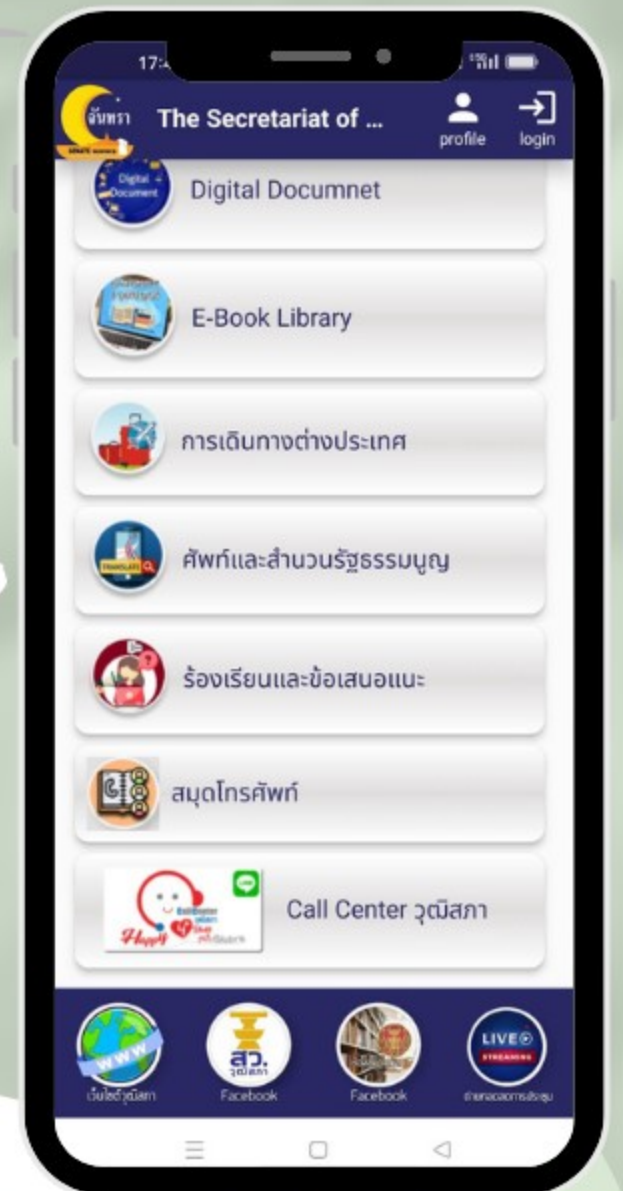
17:

จันทรา

The Secretariat of ...

profile

login

Digital Document

Digital Documnet

E-Book Library

การเดินทางต่างประเทศ

TRANSLATE

ศัพท์และสำนวนรัฐธรรมนูญ

ร้องเรียนและข้อเสนอแนะ

สมุดโทรศัพท์

Call Center วุฒิสภา

Happy

WWW

เว็บไซต์วุฒิสภา

สว. วุฒิสภา

Facebook

Facebook

LIVE STREAMING

ถ่ายทอดสดการประชุม